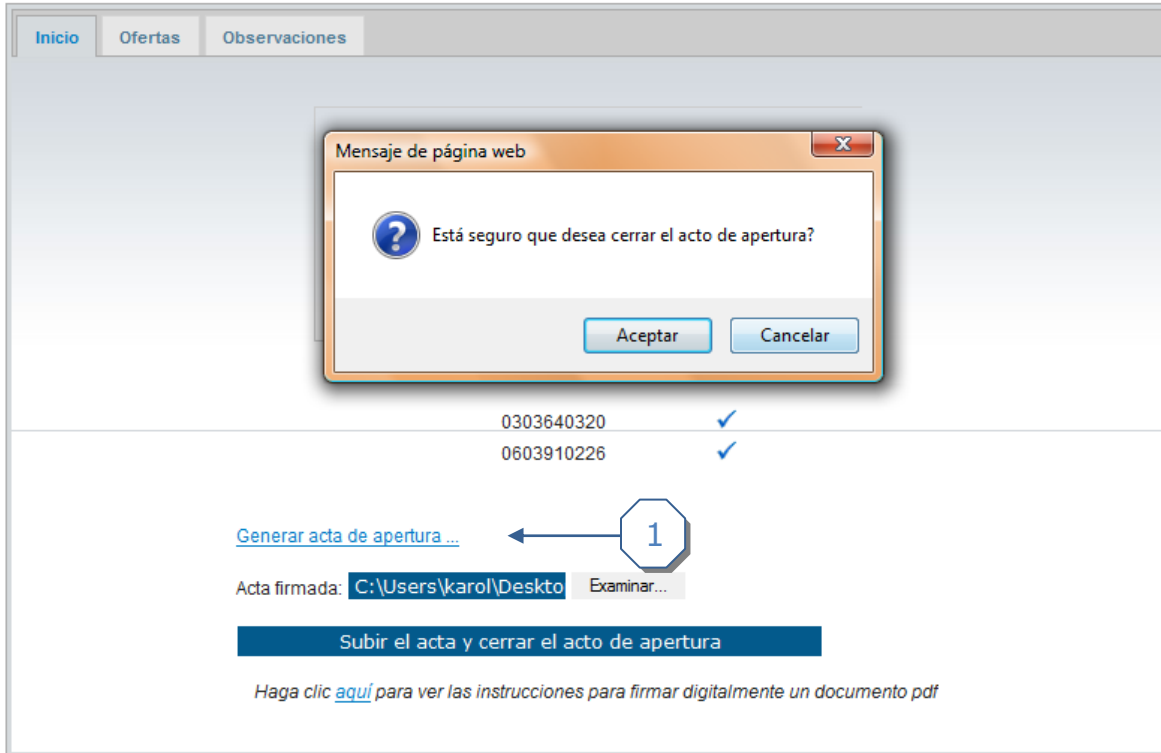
Inicio
Ofertas
Observaciones

Mensaje de página web

Está seguro que desea cerrar el acto de apertura?

Aceptar
Cancelar

0303640320 ✓
0603910226 ✓

Generar acta de apertura ...

1

Acta firmada: C:\Users\karol\Deskto Examinar...

Subir el acta y cerrar el acto de apertura

Haga clic aquí para ver las instrucciones para firmar digitalmente un documento pdf